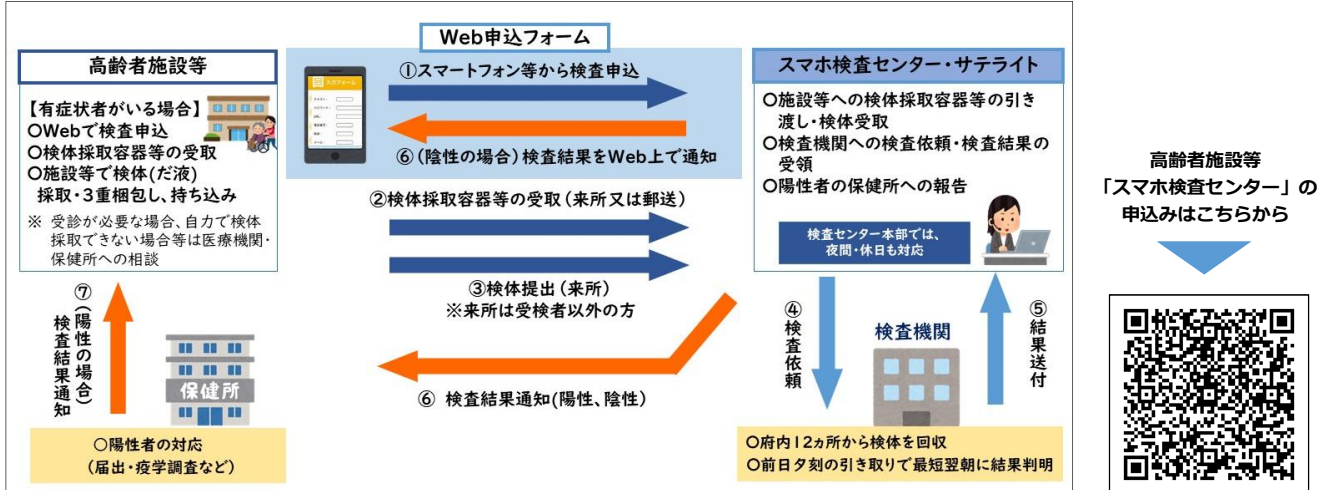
Web申込フォーム

高齢者施設等

【有症状者がいる場合】
○Webで検査申込
○検体採取容器等の受取
○施設等で検体(だ液)採取・3重梱包し、持ち込み
※ 受診が必要な場合、自力で検体採取できない場合等は医療機関・保健所への相談

①スマートフォン等から検査申込

⑥（陰性の場合）検査結果をWeb上で通知

②検体採取容器等の受取（来所又は郵送）

③検体提出（来所）
※来所は受検者以外の方

⑥ 検査結果通知(陽性、陰性)

スマホ検査センター・サテライト

○施設等への検体採取容器等の引き渡し・検体受取
○検査機関への検査依頼・検査結果の受領
○陽性者の保健所への報告

検査センター本部では、夜間・休日も対応

④検査依頼

⑤結果送付

検査機関

○府内12ヵ所から検体を回収
○前日夕刻の引き取りで最短翌朝に結果判明

⑦（陽性の場合）検査結果通知

保健所

○陽性者の対応
（届出・疫学調査など）

高齢者施設等
「スマホ検査センター」の
申込みはこちらから